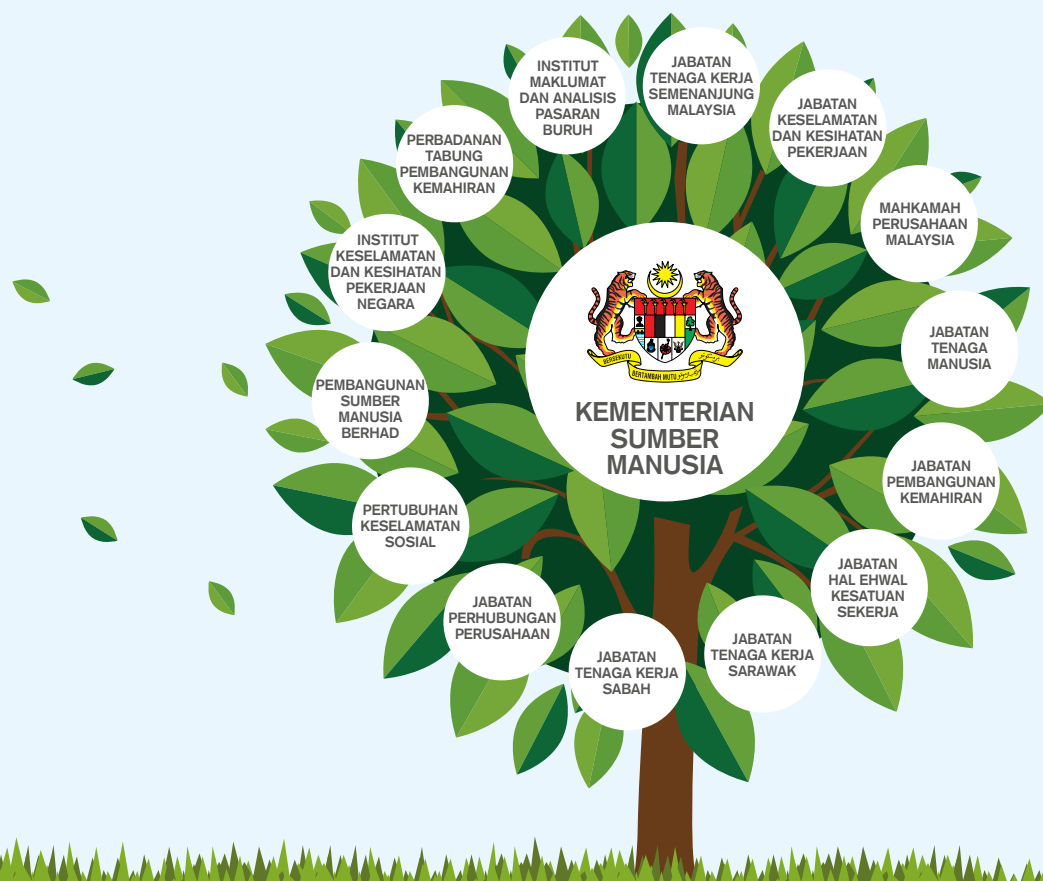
INSTITUT MAKLUMAT DAN ANALISIS PASARAN BURUH

JABATAN TENAGA KERJA SEMENANJUNG MALAYSIA

JABATAN KESELAMATAN DAN KESIHATAN PEKERJAAN

PERBADANAN TABUNG PEMBANGUNAN KEMAHIRAN

MAHKAMAH PERUSAHAAN MALAYSIA

INSTITUT KESELAMATAN DAN KESIHATAN PEKERJAAN NEGARA

BERSEKUTU BERTAMBAH MUTU

KEMENTERIAN SUMBER MANUSIA

JABATAN TENAGA MANUSIA

PEMBANGUNAN SUMBER MANUSIA BERHAD

JABATAN PEMBANGUNAN KEMAHIRAN

PERTUBUHAN KESELAMATAN SOSIAL

JABATAN HAL EHWAL KESATUAN SEKERJA

JABATAN PERHUBUNGAN PERUSAHAAN

JABATAN TENAGA KERJA SABAH

JABATAN TENAGA KERJA SARAWAK